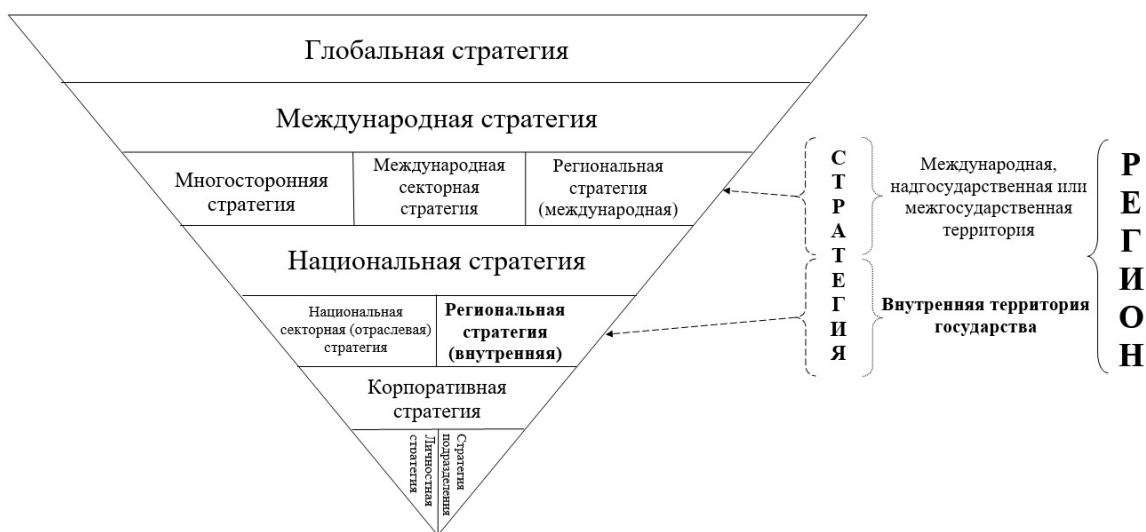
Глобальная стратегия

Международная стратегия

Многосторонняя стратегия

Международная секторная стратегия

Региональная стратегия (международная)

Национальная стратегия

Национальная секторная (отраслевая) стратегия

**Региональная стратегия (внутренняя)**

Корпоративная стратегия

Личностная стратегия

Стратегия подразделения

С Т Р А Т Е Г И Я

Международная, надгосударственная или межгосударственная территория

**Внутренняя территория государства**

Р Е Г И О Н